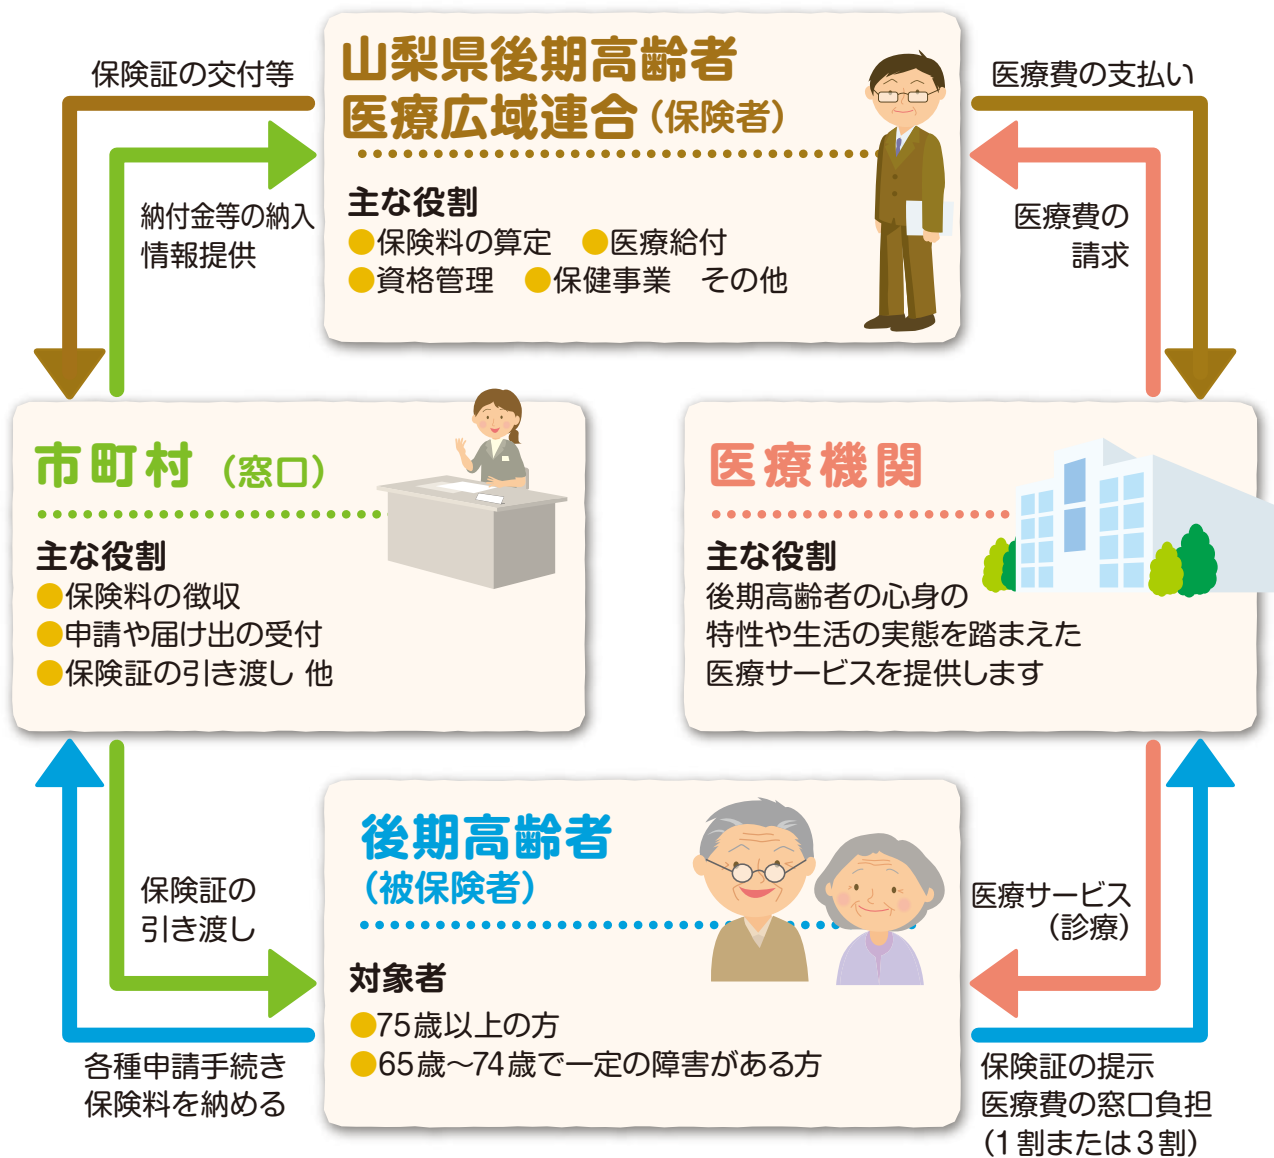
保険証の交付等

山梨県後期高齢者医療広域連合（保険者）

主な役割
●保険料の算定　●医療給付
●資格管理　●保健事業　その他

医療費の支払い

納付金等の納入
情報提供

医療費の請求

市町村（窓口）

主な役割
●保険料の徴収
●申請や届け出の受付
●保険証の引き渡し 他

医療機関

主な役割
後期高齢者の心身の特性や生活の実態を踏まえた医療サービスを提供します

保険証の引き渡し

後期高齢者（被保険者）

対象者
●75歳以上の方
●65歳～74歳で一定の障害がある方

医療サービス（診療）

各種申請手続き
保険料を納める

保険証の提示
医療費の窓口負担
（1割または3割）